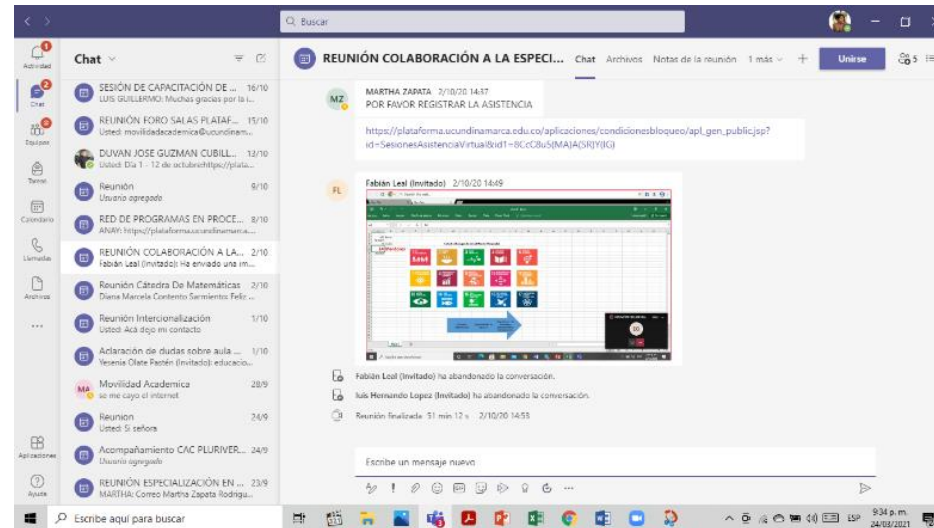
Buscar

Actividad
Chat
Equipos
Tareas
Calendario
Llamadas
Archivos
...
Aplicaciones
Ayuda

Chat

SESIÓN DE CAPACITACIÓN DE ... 16/10
LUIS GUILLERMO: Muchas gracias por la i...

REUNIÓN FORO SALAS PLATAF... 15/10
Usted: movilidadacademica@ucundinam...

DUVAN JOSE GUZMAN CUBILL... 13/10
Usted: Día 1 - 12 de octubrehttps://plata...

Reunión 9/10
Usuario agregado

RED DE PROGRAMAS EN PROCE... 8/10
ANAY: https://plataforma.ucundinamarca...

REUNIÓN COLABORACIÓN A LA... 2/10
Fabián Leal (Invitado) Ha enviado una im...

Reunión Cátedra De Matemáticas 2/10
Diana Marcela Contento Sarmiento: Feliz ...

Reunión Intercionalización 1/10
Usted: Acá dejo mi contacto

Aclaración de dudas sobre aula ... 1/10
Yesenia Olate Pastén (Invitado): educacio...

Movilidad Academica 28/9
se me cayo el internet

Reunion 24/9
Usted: Si señora

Acompañamiento CAC PLURIVER... 24/9
Usuario agregado

REUNIÓN ESPECIALIZACIÓN EN ... 23/9
MARTHA: Correo Martha Zapata Rodrigu...

REUNIÓN COLABORACIÓN A LA ESPECI... Chat Archivos Notas de la reunión 1 más + Unirse 5

MARTHA ZAPATA 2/10/20 14:37
POR FAVOR REGISTRAR LA ASISTENCIA

https://plataforma.ucundinamarca.edu.co/aplicaciones/condicionesbloqueo/apl_gen_public.jsp?id=SesionesAsistenciaVirtual&id1=8CcC8u5(MA)A(SR)Y(IG)

Fabián Leal (Invitado) 2/10/20 14:49

Fabián Leal (Invitado) ha abandonado la conversación.

luis Hernando Lopez (Invitado) ha abandonado la conversación.

Reunión finalizada: 51 min 12 s 2/10/20 14:53

Escribe un mensaje nuevo

Escribe aquí para buscar

9:34 p.m.
24/03/2021